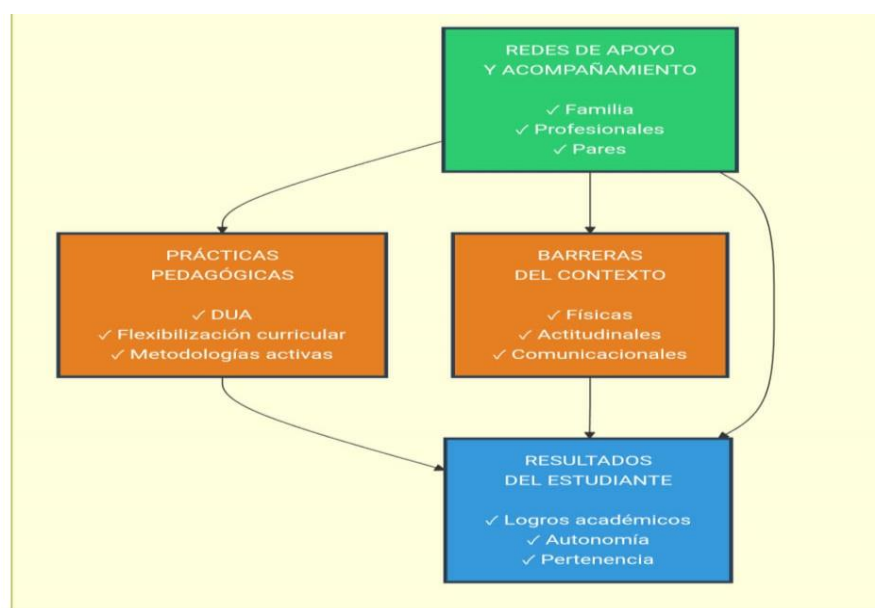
REDES DE APOYO
Y ACOMPAÑAMIENTO

✓ Familia
✓ Profesionales
✓ Pares

PRÁCTICAS
PEDAGÓGICAS

✓ DUA
✓ Flexibilización curricular
✓ Metodologías activas

BARRERAS
DEL CONTEXTO

✓ Físicas
✓ Actitudinales
✓ Comunicacionales

RESULTADOS
DEL ESTUDIANTE

✓ Logros académicos
✓ Autonomía
✓ Pertenencia